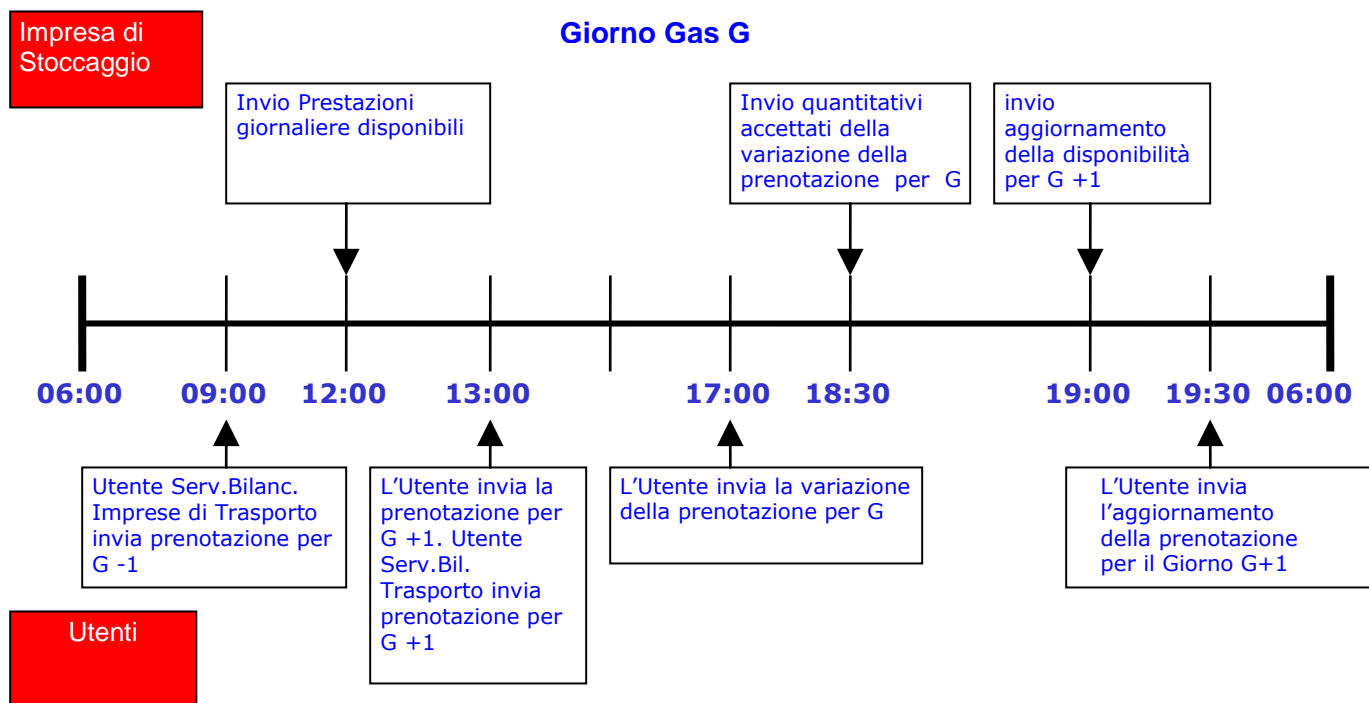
Impresa di Stoccaggio

Giorno Gas G

Invio Prestazioni giornaliere disponibili

Invio quantitativi accettati della variazione della prenotazione per G

invio aggiornamento della disponibilità per G +1

06:00 09:00 12:00 13:00 17:00 18:30 19:00 19:30 06:00

Utente Serv.Bilanc. Imprese di Trasporto invia prenotazione per G -1

L'Utente invia la prenotazione per G +1. Utente Serv.Bil. Trasporto invia prenotazione per G +1

L'Utente invia la variazione della prenotazione per G

L'Utente invia l'aggiornamento della prenotazione per il Giorno G+1

Utenti